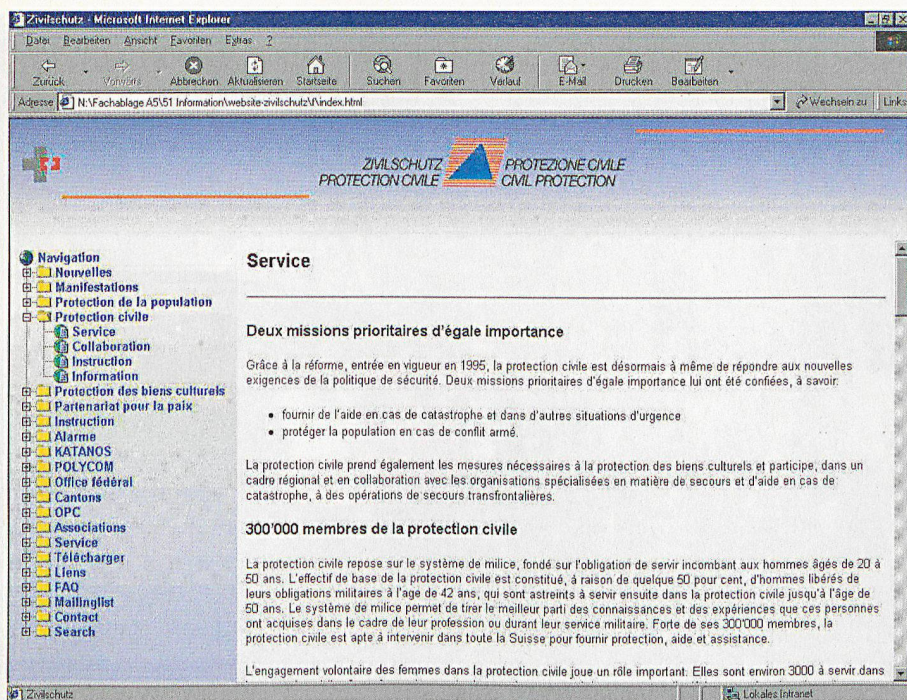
Zivilschutz - Microsoft Internet Explorer

Datei Bearbeiten Ansicht Favoriten Extras ?

Zurück Vorwärts Abbrechen Aktualisieren Startseite Suchen Favoriten Verlauf E-Mail Drucken Bearbeiten

Adresse N:\Fachablage A5\51 Information\website-zivilschutz\f\index.html

Wechseln zu Links

ZIVILSCHUTZ PROTECTION CIVILE PROTEZIONE CIVILE CIVIL PROTECTION

Navigation
Nouvelles
Manifestations
Protection de la population
Protection civile
Service
Collaboration
Instruction
Information
Protection des biens culturels
Partenariat pour la paix
Instruction
Alarme
KATANOS
POLYCOM
Office fédéral
Cantons
OPC
Associations
Service
Télécharger
Liens
FAQ
Mailinglist
Contact
Search

Service

Deux missions prioritaires d'égale importance

Grâce à la réforme, entrée en vigueur en 1995, la protection civile est désormais à même de répondre aux nouvelles exigences de la politique de sécurité. Deux missions prioritaires d'égale importance lui ont été confiées, à savoir:

• fournir de l'aide en cas de catastrophe et dans d'autres situations d'urgence
• protéger la population en cas de conflit armé.

La protection civile prend également les mesures nécessaires à la protection des biens culturels et participe, dans un cadre régional et en collaboration avec les organisations spécialisées en matière de secours et d'aide en cas de catastrophe, à des opérations de secours transfrontalières.

300'000 membres de la protection civile

La protection civile repose sur le système de milice, fondé sur l'obligation de servir incombant aux hommes âgés de 20 à 50 ans. L'effectif de base de la protection civile est constitué, à raison de quelque 50 pour cent, d'hommes libérés de leurs obligations militaires à l'âge de 42 ans, qui sont astreints à servir ensuite dans la protection civile jusqu'à l'âge de 50 ans. Le système de milice permet de tirer le meilleur parti des connaissances et des expériences que ces personnes ont acquises dans le cadre de leur profession ou durant leur service militaire. Forte de ses 300'000 membres, la protection civile est apte à intervenir dans toute la Suisse pour fournir protection, aide et assistance.

L'engagement volontaire des femmes dans la protection civile joue un rôle important. Elles sont environ 3000 à servir dans

Zivilschutz

Lokales Intranet